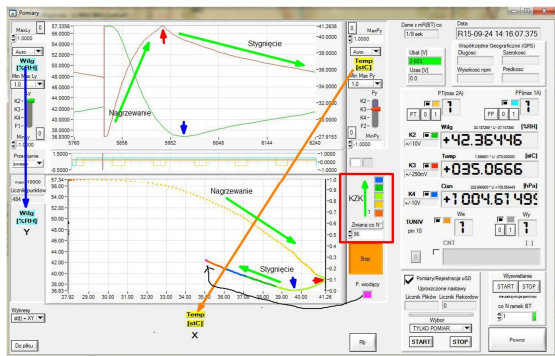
Pomiary

MaxLy
1.0000
Auto
Wilg [%RH]
Min Max Ly
1.0
K2
K3
K4
F1
Min

57.3356
56.0000
54.0000
52.0000
50.0000
48.0000
46.0000
44.0000
42.0000
40.0000
38.0000
36.8330
5760 5856 5952 6048 6144 6240

-41.2636
-40.0000
-38.0000
-36.0000
-34.0000
-32.0000
-30.0000
-27.9155

Nagrzewanie
Stygnięcie

MaxPy
1.0000
Auto
Temp [stC]
Min Max Py
1.0
Py
K2
K3
K4
F1
MinPy
1.0000

Przesuwanie
Licznik punktów
494

1.5000
-1.5000

57.34
54.00
50.00
46.00
42.00
38.00
36.83
27.92 29.00 30.00 31.00 32.00 33.00 34.00 35.00 36.00 37.00 38.00 39.00 40.00 41.26

Wilg [%RH]
Y

Nagrzewanie
Stygnięcie

-1.0
-0.9
-0.8
-0.7
-0.6
-0.5
-0.4
-0.3
-0.2
-0.1
-0.0

KZK
Zmiana co N°
96
Stop
F. wiodący

Temp [stC]
X

Wykresy
at() = XY

Do pliku

Plik

Dane z mR(BT) co
1/8 sek

Data
R15-09-24 14:16:07.375

Ubat [V]
2.441
Uzas [V]
0.0

Współrzędne Geograficzne (GPS)
Długość
Szerokość
Wysokość npm
Prędkość

PT(max 2A)
PT 0 1
FF(max 1A)
FP 0 1

K2
+/-10V
Wilg
+42.36446
[%RH]

K3
+/-250mV
Temp
+035.0666
[stC]

K4
+/-10V
Cisn
+1004.61499
[hPa]

1UNIV
pin 10
We
Wy
0 1

CMT

Pomiary/Rejestracja uSD
Uproszczone nastawy
Licznik Plików
Licznik Rekordów
Wybór
TYLKO POMIAR
START
STOP

Wyświetlanie
START
STOP
co N ramek BT
1

Powrot